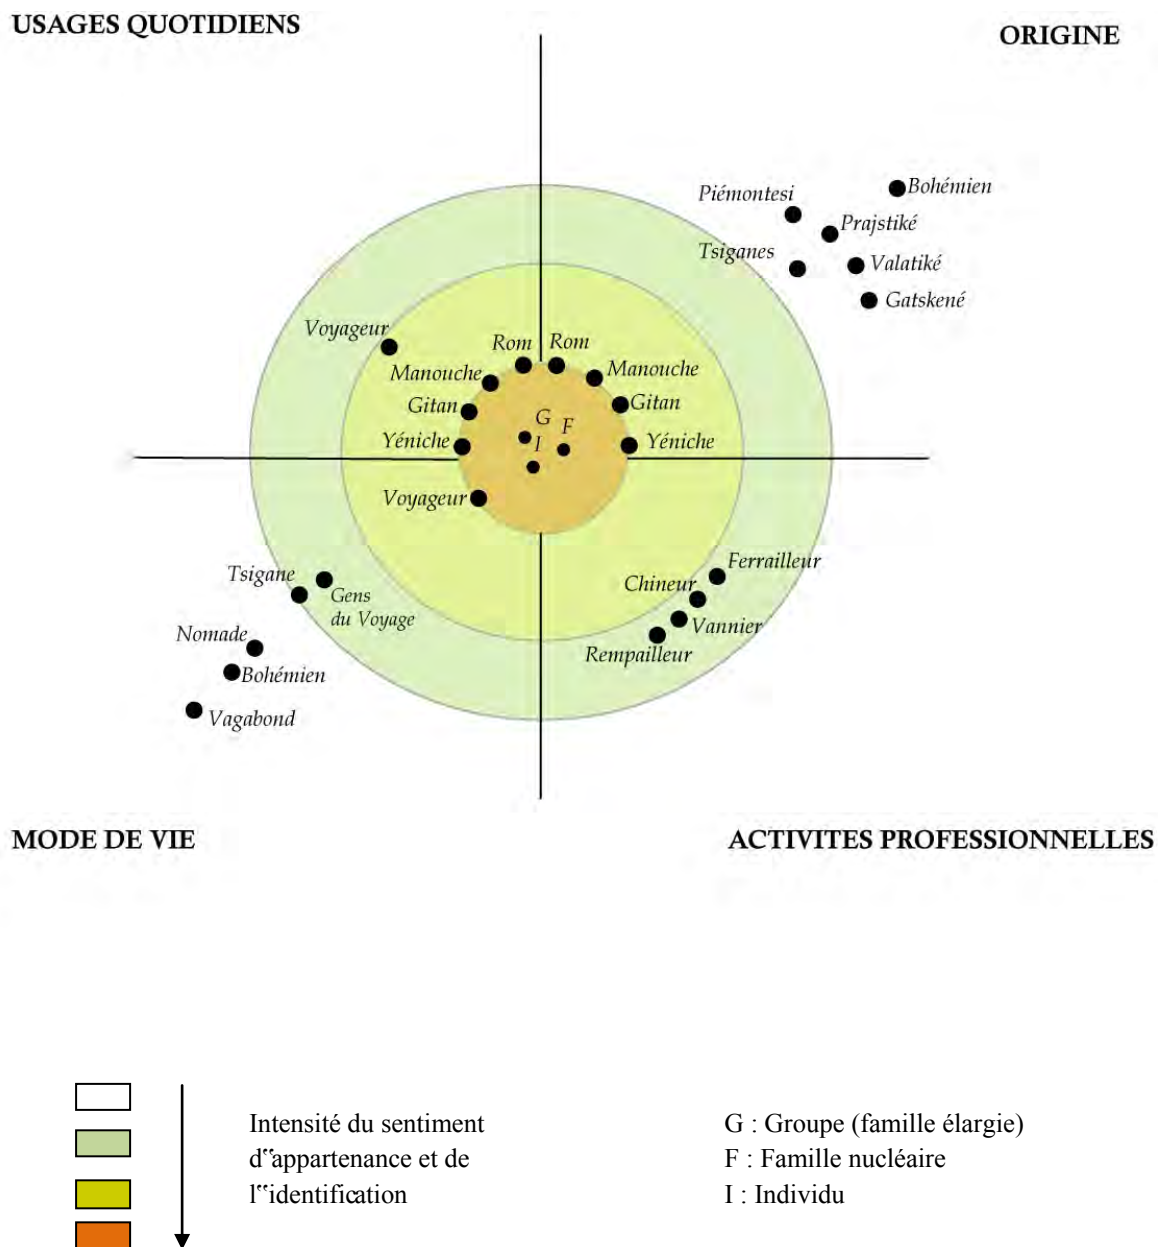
USAGES QUOTIDIENS

ORIGINE

Piémontesi

Bohémien

Prajstiké

Tsiganes

Valatiké

Gatskené

Voyageur

Rom

Rom

Manouche

Manouche

Gitan

Gitan

G

F

Yéniche

I

Yéniche

Voyageur

Tsigane

Gens du Voyage

Ferrailleur

Chineur

Vannier

Nomade

Rempailleur

Bohémien

Vagabond

MODE DE VIE

ACTIVITES PROFESSIONNELLES

Intensité du sentiment d"appartenance et de l""identification

G : Groupe (famille élargie)
F : Famille nucléaire
I : Individu